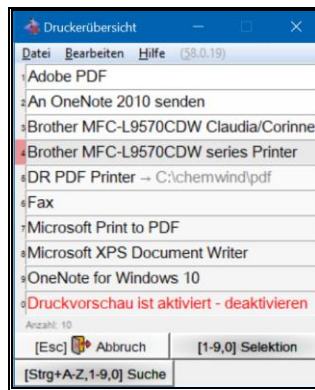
Druckerübersicht

Datei Bearbeiten Hilfe (58.0.19)

1 Adobe PDF
2 An OneNote 2010 senden
3 Brother MFC-L9570CDW Claudia/Corinne
4 Brother MFC-L9570CDW series Printer
5 DR PDF Printer → C:\chemwind\pdf
6 Fax
7 Microsoft Print to PDF
8 Microsoft XPS Document Writer
9 OneNote for Windows 10
0 Druckvorschau ist aktiviert - deaktivieren

Anzahl: 10

[Esc] Abbruch

[1-9,0] Selektion

[Strg+A-Z,1-9,0] Suche